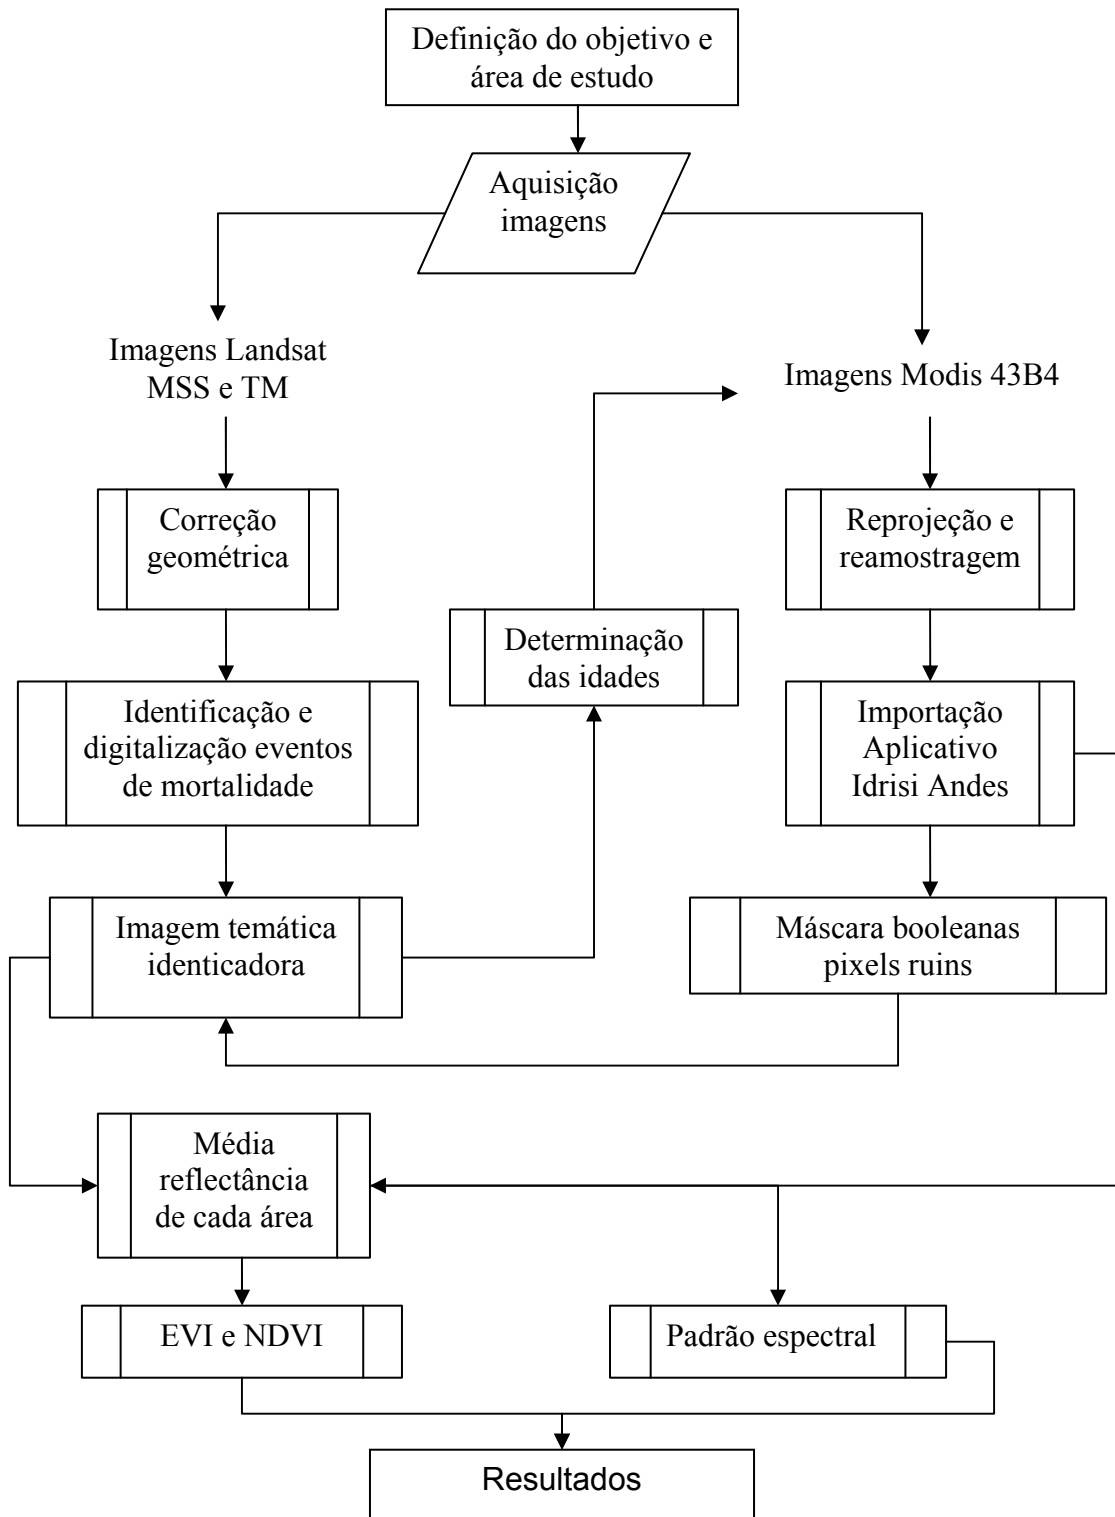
Definição do objetivo e área de estudo

Aquisição imagens

Imagens Landsat MSS e TM

Imagens Modis 43B4

Correção geométrica

Determinação das idades

Reprojeção e reamostragem

Identificação e digitalização eventos de mortalidade

Importação Aplicativo Idrisi Andes

Imagem temática identicadora

Máscara booleanas pixels ruins

Média reflectância de cada área

EVI e NDVI

Padrão espectral

Resultados